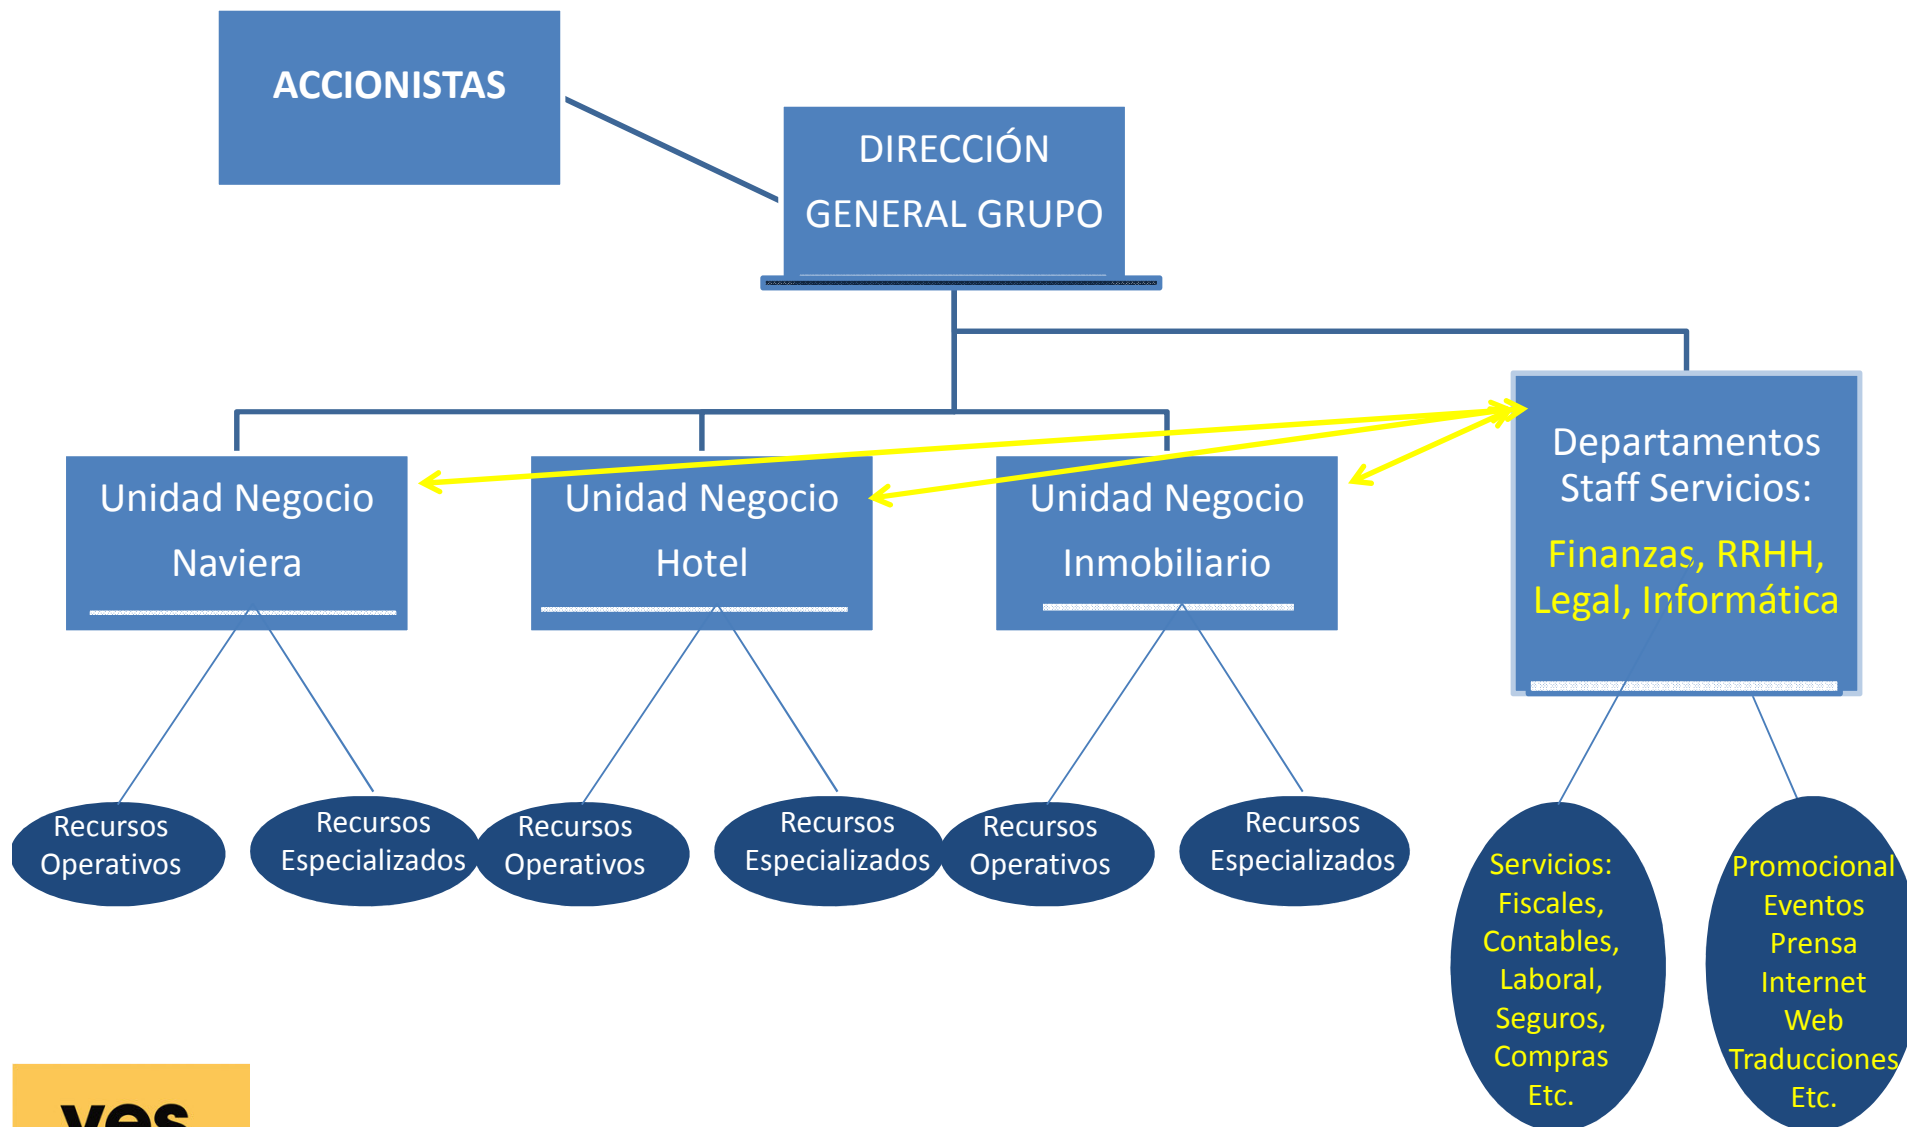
ACCIONISTAS

DIRECCIÓN GENERAL GRUPO

Unidad Negocio Naviera

Unidad Negocio Hotel

Unidad Negocio Inmobiliario

Departamentos Staff Servicios:

Finanzas, RRHH, Legal, Informática

Recursos Operativos

Recursos Especializados

Recursos Operativos

Recursos Especializados

Recursos Operativos

Recursos Especializados

Servicios: Fiscales, Contables, Laboral, Seguros, Compras Etc.

Promocional Eventos Prensa Internet Web Traducciones Etc.

yes